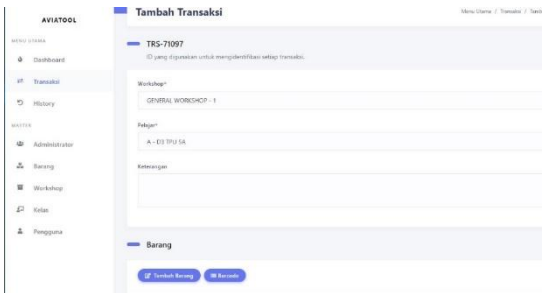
AVIATOOL

MENU UTAMA
Dashboard
Transaksi
History

MASTER
Administrator
Barang
Workshop
Kelas
Pengguna

Tambah Transaksi

Menu Utama / Transaksi / Tamb

TRS-71097
ID yang digunakan untuk mengidentifikasi setiap transaksi.

Workshop*
GENERAL WORKSHOP - 1

Pelajar*
A - D3 TPU 5A

Keterangan

Barang

Tambah Barang
Barcode